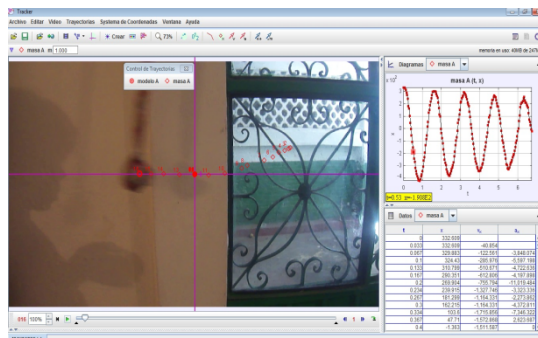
Tracker

Archivo Editar Video Trayectorias Sistema de Coordenadas Ventana Ayuda

Crear

73%

masa A m 1.000

memoria en uso: 40MB de 247

Control de Trayectoria

modelo A masa A

Diagramas masa A

masa A (t, x)

x $10^{-2}$

t

t=0.53 x=-1.908E-2

Datos masa A

| t | x | $v_x$ | $a_x$ |
|---|---|---|---|
| 0 | 332.608 | | |
| 0.033 | 332.608 | -40.656 | |
| 0.067 | 329.893 | -122.061 | -3,848.674 |
| 0.1 | 324.43 | -285.875 | -5,097.168 |
| 0.133 | 310.798 | -510.971 | -4,722.535 |
| 0.167 | 290.351 | -612.808 | -4,197.998 |
| 0.2 | 269.904 | -755.794 | -11,019.484 |
| 0.234 | 239.916 | -1,027.746 | -3,323.336 |
| 0.267 | 181.268 | -1,164.331 | -2,273.053 |
| 0.3 | 162.215 | -1,164.331 | -4,372.811 |
| 0.334 | 103.6 | -1,715.856 | -7,346.322 |
| 0.367 | 47.71 | -1,572.856 | 2,623.66 |
| 0.4 | -1.393 | -1,511.587 | |

016 100%